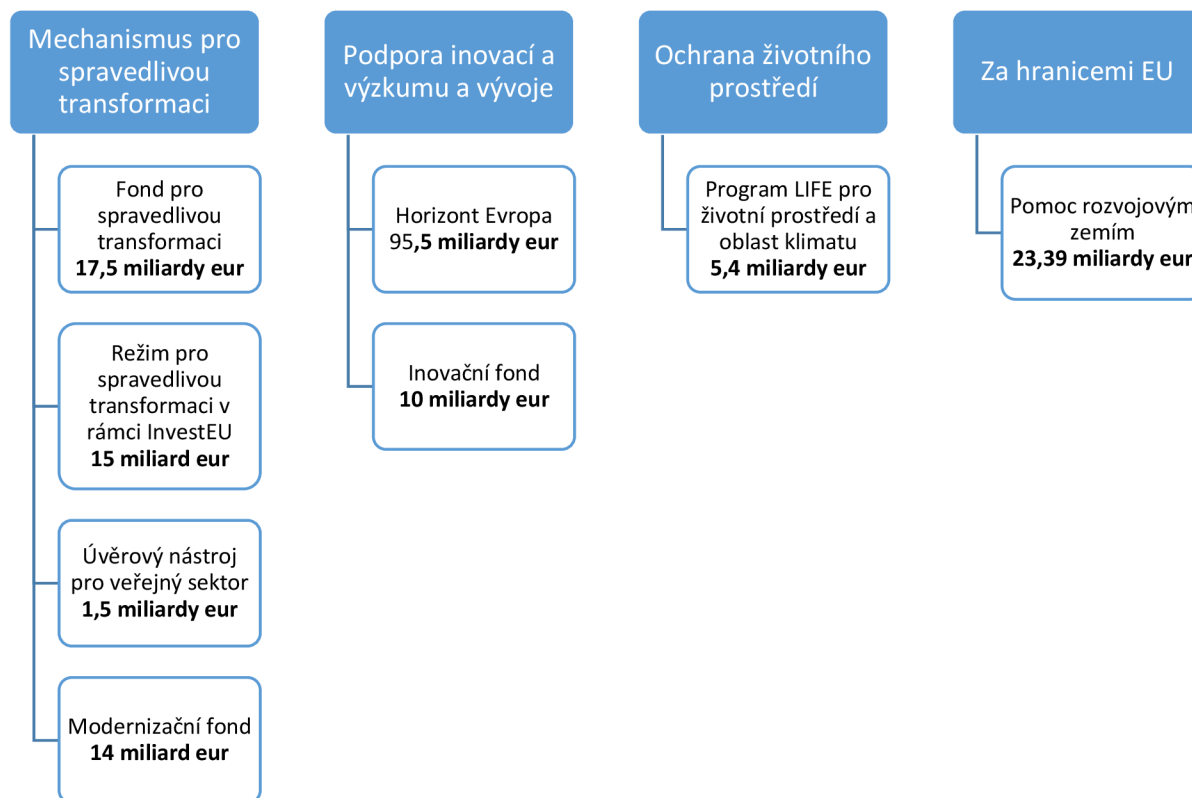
Mechanismus pro spravedlivou transformaci

Fond pro spravedlivou transformaci
17,5 miliardy eur

Režim pro spravedlivou transformaci v rámci InvestEU
15 miliard eur

Úvěrový nástroj pro veřejný sektor
1,5 miliardy eur

Modernizační fond
14 miliard eur

Podpora inovací a výzkumu a vývoje

Horizont Evropa
95,5 miliardy eur

Inovační fond
10 miliardy eur

Ochrana životního prostředí

Program LIFE pro životní prostředí a oblast klimatu
5,4 miliardy eur

Za hranicemi EU

Pomoc rozvojovým zemím
23,39 miliardy eur